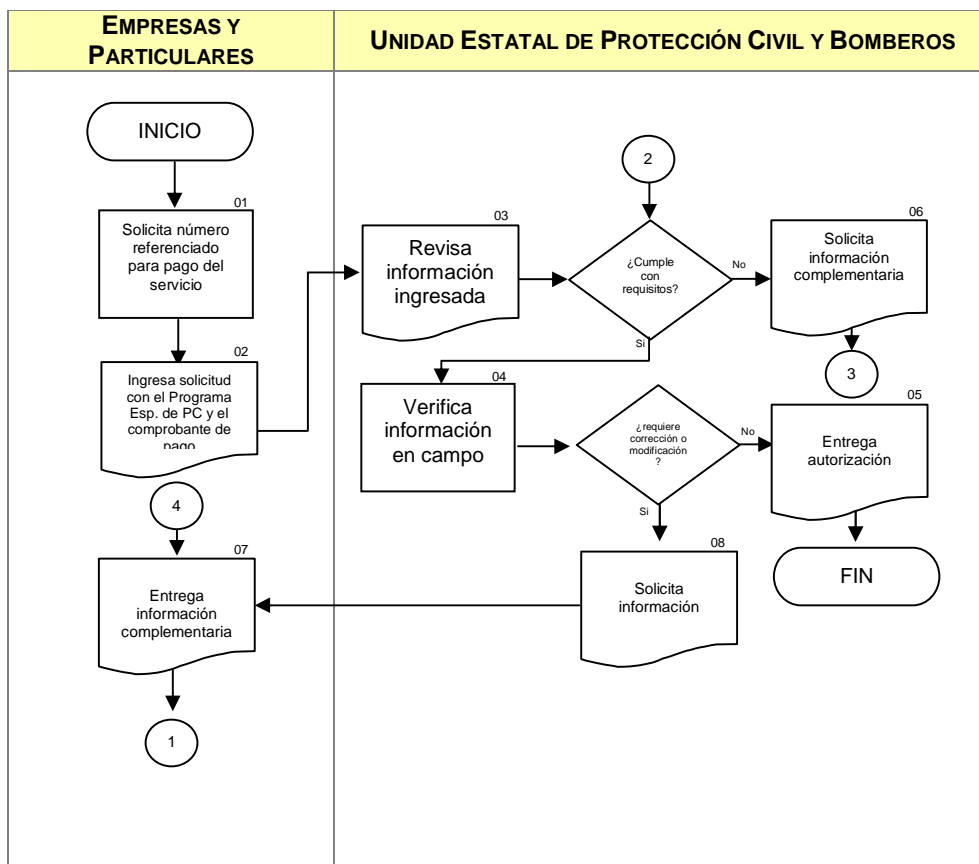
EMPRESAS Y PARTICULARES

UNIDAD ESTATAL DE PROTECCIÓN CIVIL Y BOMBEROS

INICIO

01
Solicita número referenciado para pago del servicio

02
Ingresa solicitud con el Programa Esp. de PC y el comprobante de pago

4

07
Entrega información complementaria

1

03
Revisa información ingresada

2

¿Cumple con requisitos?

No

Si

06
Solicita información complementaria

3

04
Verifica información en campo

¿requiere corrección o modificación ?

No

Si

05
Entrega autorización

FIN

08
Solicita información